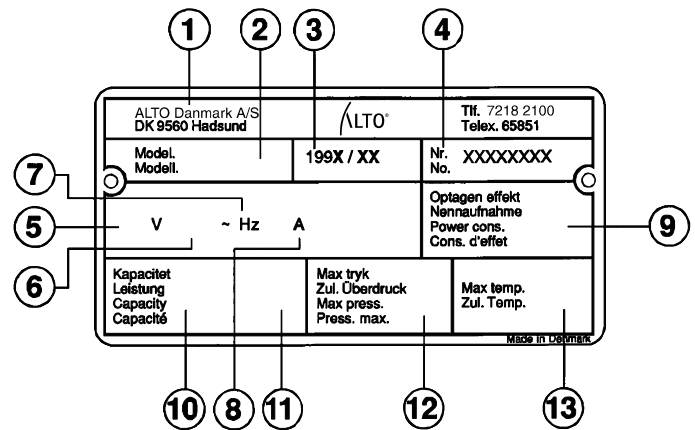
1 2 3 4

ALTO Danmark A/S
DK 9560 Hadsund

ALTO®

Tlf. 7218 2100
Telex. 65851

Model.
Modell.

199X / XX

Nr.
No.

XXXXXXXX

7

5 V ~ Hz A

6

Optagen effekt
Nennaufnahme
Power cons.
Cons. d'effet

9

Kapacitet
Leistung
Capacity
Capacité

Max tryk
Zul. Überdruck
Max press.
Press. max.

Max temp.
Zul. Temp.

Made in Danmark

10 8 11 12 13